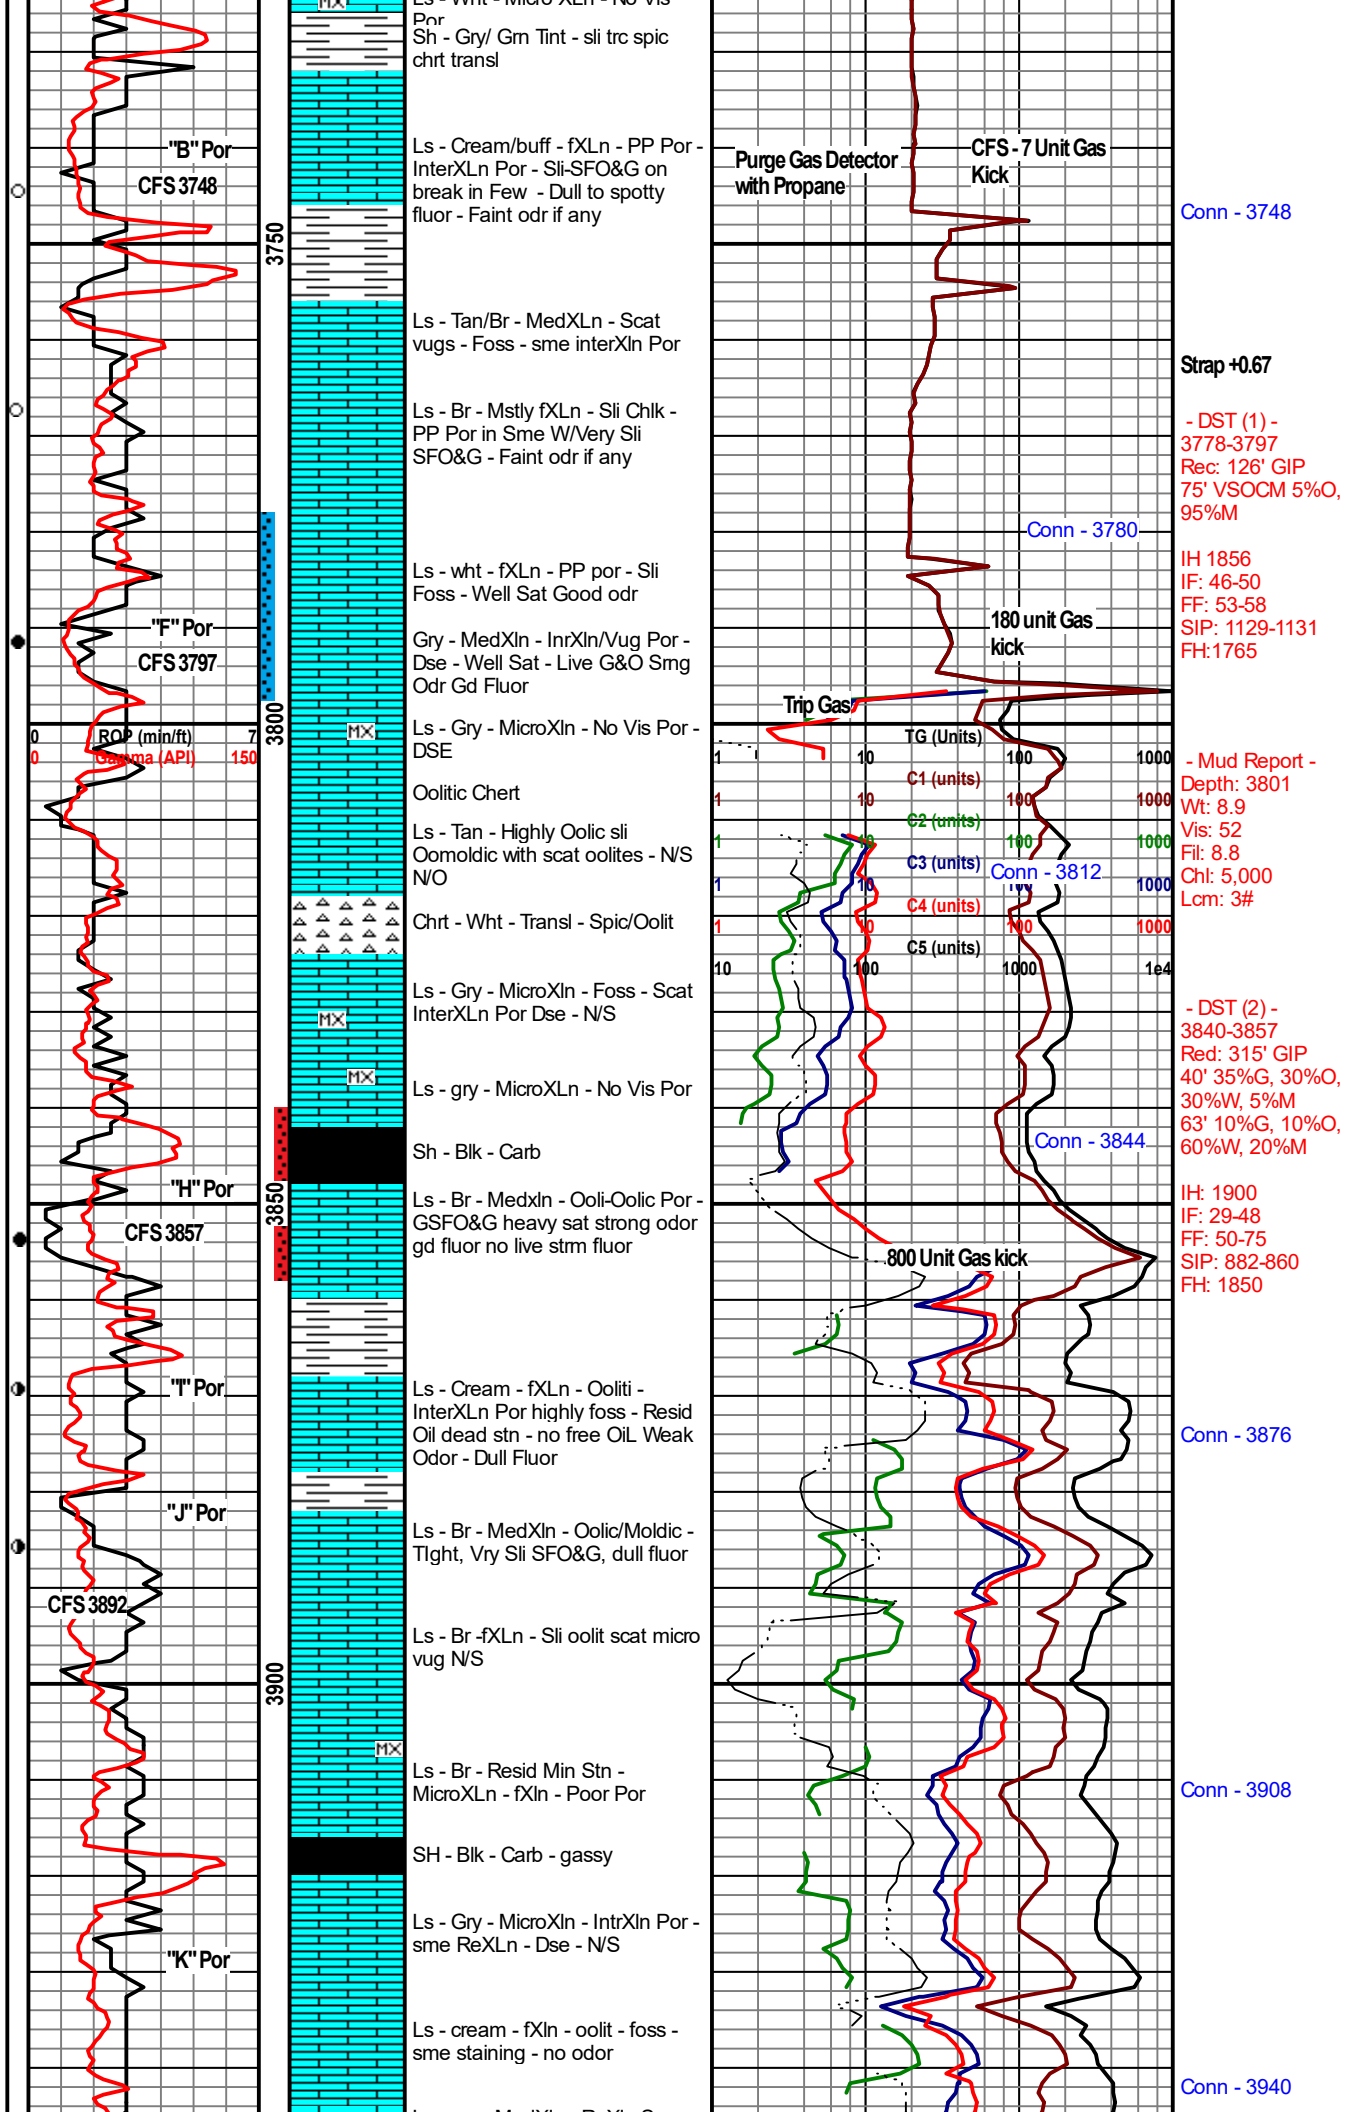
MX
Ls - Wht - Micro XLn - No Vis Por
Sh - Gry/ Grn Tint - sli trc spic chrt transl

"B" Por
CFS 3748

Ls - Cream/buff - fXLn - PP Por - InterXLn Por - Sli-SFO&G on break in Few - Dull to spotty fluor - Faint odr if any

Purge Gas Detector with Propane

CFS - 7 Unit Gas Kick

Conn - 3748

3750

Ls - Tan/Br - MedXLn - Scat vugs - Foss - sme interXln Por

Strap +0.67

Ls - Br - Mstly fXLn - Sli Chlk - PP Por in Sme W/Very Sli SFO&G - Faint odr if any

- DST (1) -
3778-3797
Rec: 126' GIP
75' VSOCM 5%O, 95%M

Conn - 3780

IH 1856
IF: 46-50
FF: 53-58
SIP: 1129-1131
FH:1765

Ls - wht - fXLn - PP por - Sli Foss - Well Sat Good odr

"F" Por
CFS 3797

Gry - MedXln - InrXln/Vug Por - Dse - Well Sat - Live G&O Srng Odr Gd Fluor

180 unit Gas kick

Trip Gas

3800

MX

Ls - Gry - MicroXln - No Vis Por - DSE

0 ROP (min/ft) 7
0 Gamma (API) 150

TG (Units)
1 10 100 1000
C1 (units)
1 10 100 1000
C2 (units)
1 10 100 1000
C3 (units)
1 10 1000
C4 (units)
1 10 100 1000
C5 (units)
10 100 1000 1e4

- Mud Report -
Depth: 3801
Wt: 8.9
Vis: 52
Fil: 8.8
Chl: 5,000
Lcm: 3#

Oolitic Chert

Ls - Tan - Highly Oolic sli Oomoldic with scat oolites - N/S N/O

Conn - 3812

Chrt - Wht - Transl - Spic/Oolit

Ls - Gry - MicroXln - Foss - Scat InterXLn Por Dse - N/S

MX

- DST (2) -
3840-3857
Red: 315' GIP
40' 35%G, 30%O, 30%W, 5%M
63' 10%G, 10%O, 60%W, 20%M

MX

Ls - gry - MicroXLn - No Vis Por

Conn - 3844

Sh - Blk - Carb

"H" Por
CFS 3857

3850

Ls - Br - Medxln - Ooli-Oolic Por - GSFO&G heavy sat strong odor gd fluor no live strm fluor

IH: 1900
IF: 29-48
FF: 50-75
SIP: 882-860
FH: 1850

800 Unit Gas kick

"I" Por

Ls - Cream - fXLn - Ooliti - InterXLn Por highly foss - Resid Oil dead stn - no free OiL Weak Odor - Dull Fluor

Conn - 3876

"J" Por

Ls - Br - MedXln - Oolic/Moldic - TIght, Vry Sli SFO&G, dull fluor

CFS 3892

Ls - Br -fXLn - Sli oolit scat micro vug N/S

3900

MX

Ls - Br - Resid Min Stn - MicroXLn - fXln - Poor Por

Conn - 3908

SH - Blk - Carb - gassy

Ls - Gry - MicroXln - IntrXln Por - sme ReXLn - Dse - N/S

"K" Por

Ls - cream - fXln - oolit - foss - sme staining - no odor

Conn - 3940
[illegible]